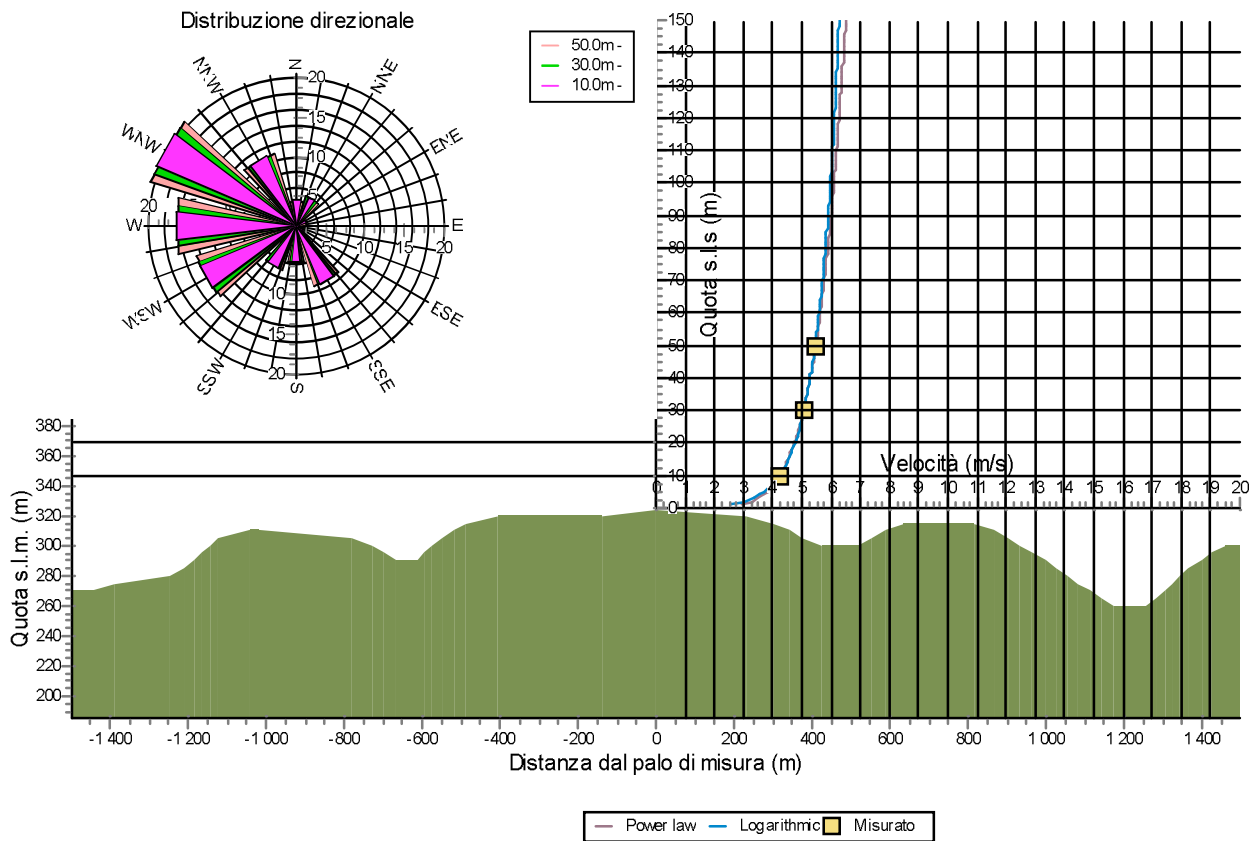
Distribuzione direzionale

50.0m -
30.0m -
10.0m -

N
NNE
ENE
E
ESE
SSE
S
SSW
WSW
W
WNW
NNW

5
10
15
20

Quota s.l.s (m)
150
140
130
120
110
100
90
80
70
60
50
40
30
20
10
0

Velocità (m/s)
0 1 2 3 4 5 6 7 8 9 10 11 12 13 14 15 16 17 18 19 20

Quota s.l.m. (m)
380
360
340
320
300
280
260
240
220
200

-1 400 -1 200 -1 000 -800 -600 -400 -200 0 200 400 600 800 1 000 1 200 1 400

Distanza dal palo di misura (m)

Power law
Logarithmic
Misurato